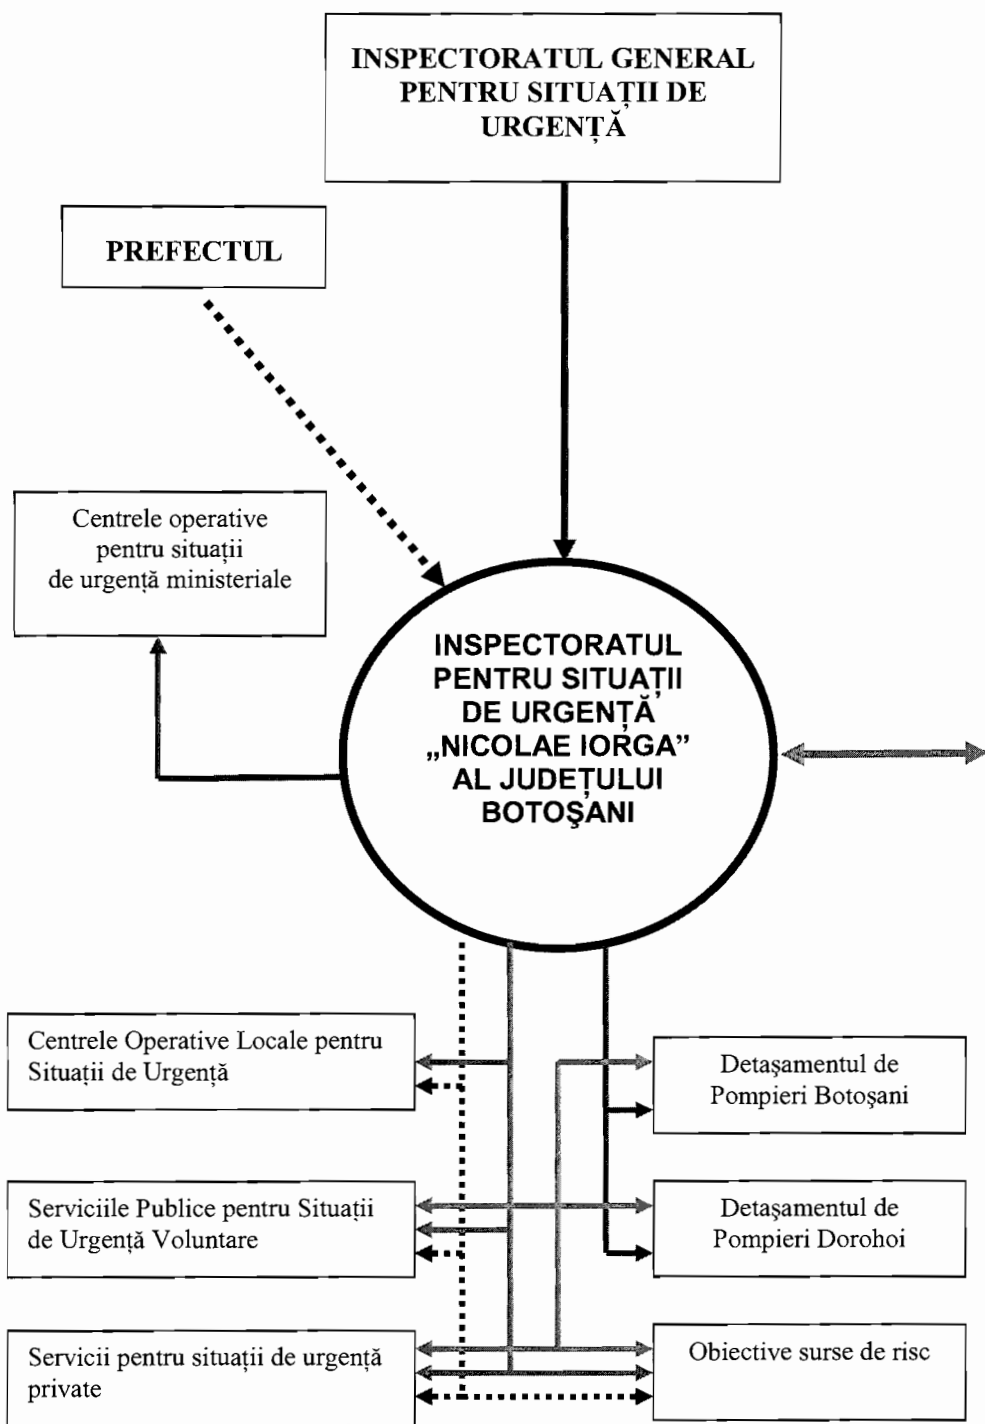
INSPECTORATUL GENERAL PENTRU SITUAȚII DE URGENȚĂ

PREFECTUL

Centrele operative pentru situații de urgență ministeriale

INSPECTORATUL PENTRU SITUAȚII DE URGENȚĂ „NICOLAE IORGA" AL JUDEȚULUI BOTOŞANI

Centrele Operative Locale pentru Situații de Urgență

Detaşamentul de Pompieri Botoşani

Serviciile Publice pentru Situații de Urgență Voluntare

Detaşamentul de Pompieri Dorohoi

Servicii pentru situații de urgență private

Obiective surse de risc